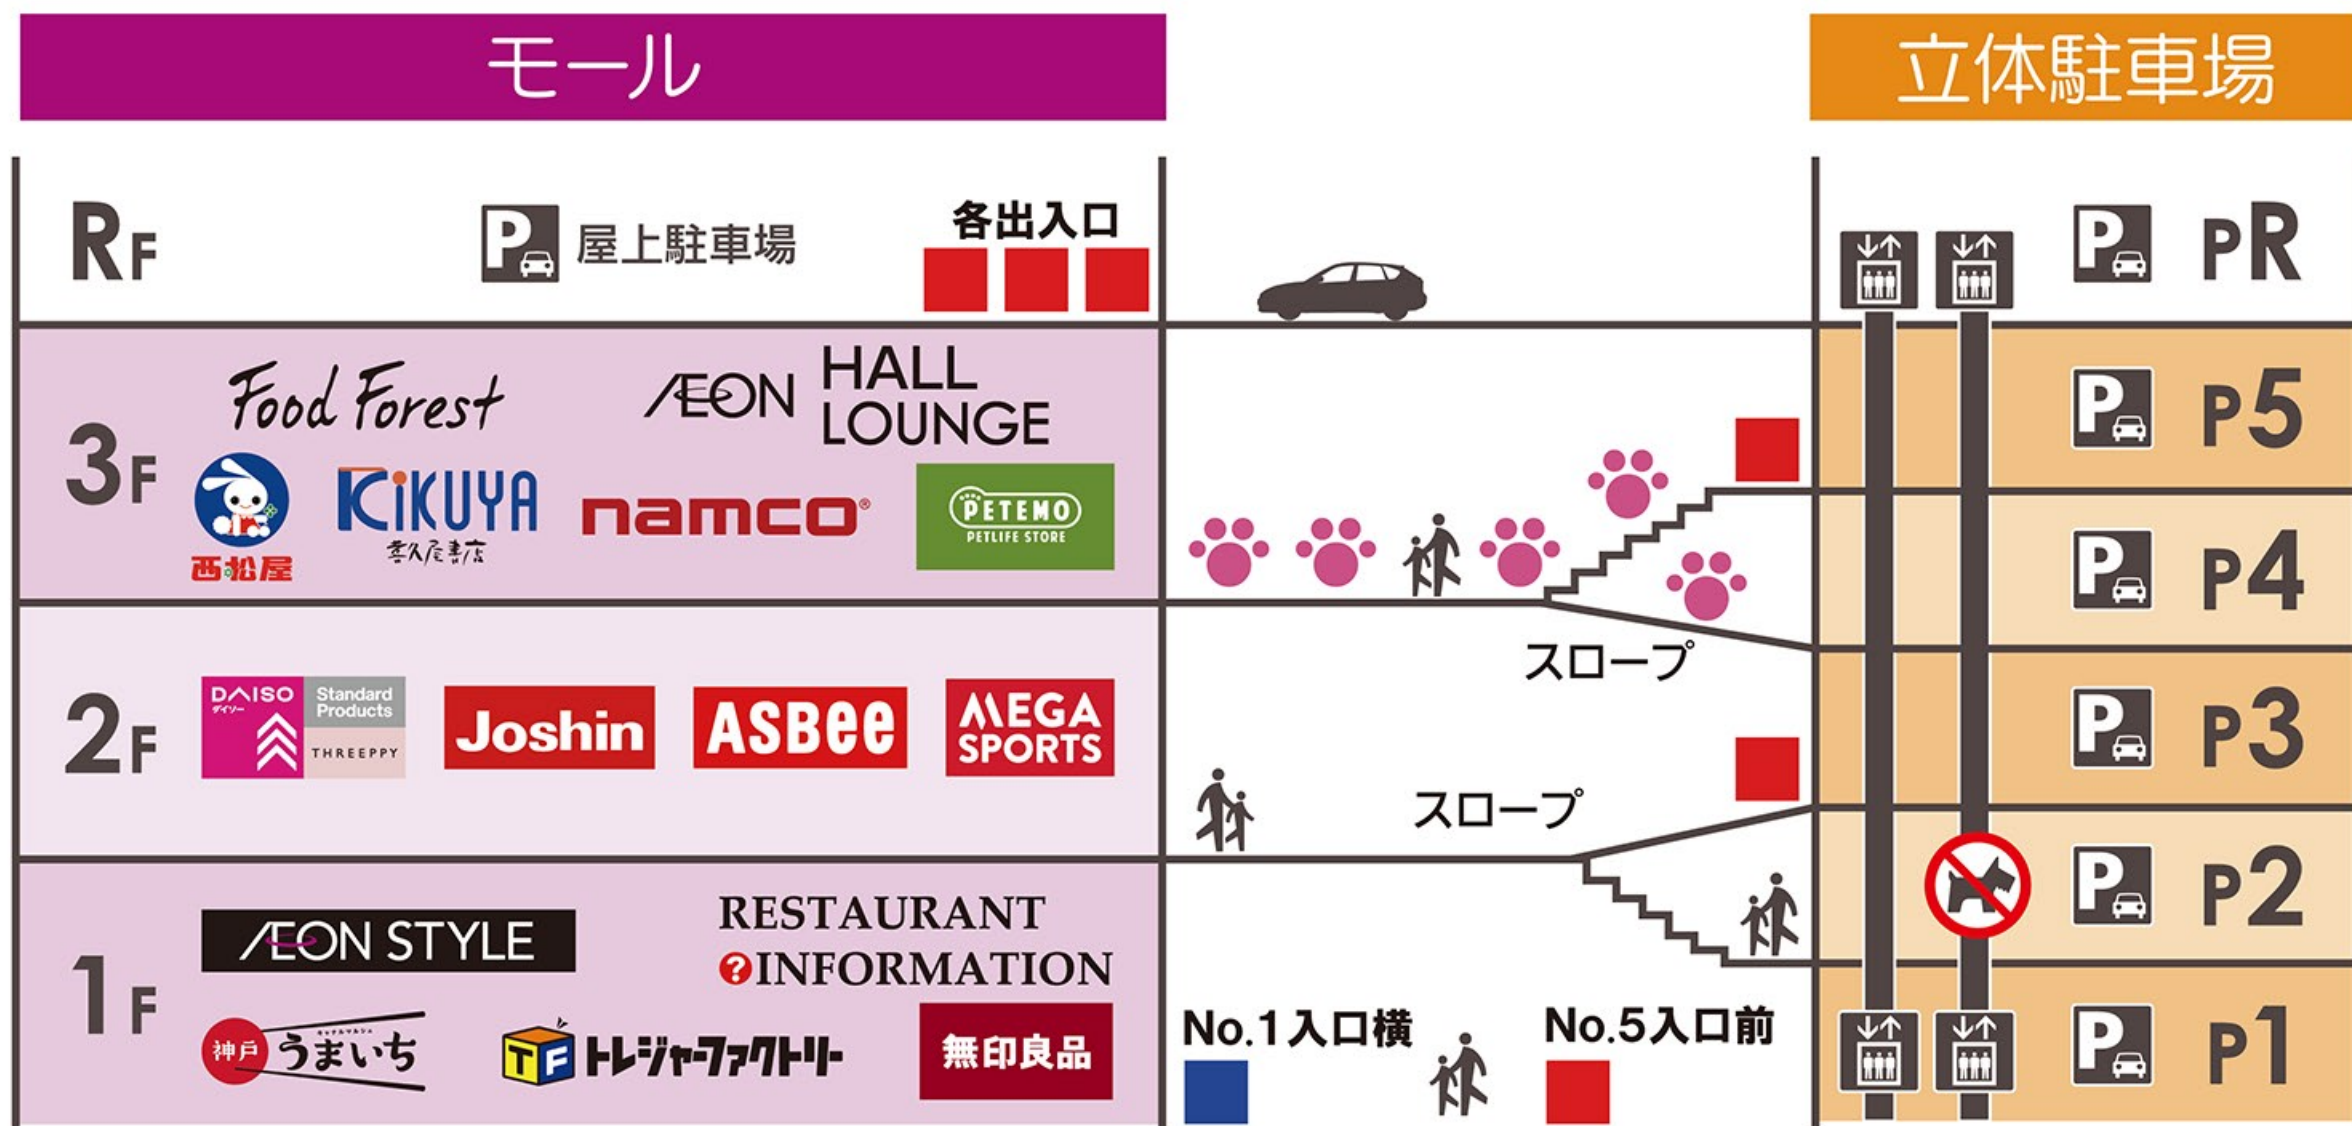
モール

立体駐車場

RF
P 屋上駐車場
各出入口

PR

3F
Food Forest
ÆON HALL LOUNGE
西松屋
KiKUYA 喜久屋書店
namco
PETEMO PETLIFE STORE

P5
P4

2F
DAISO ダイソー
Standard Products
THREEPPY
Joshin
ASBee
MEGA SPORTS

スロープ
スロープ

P3
P2

1F
ÆON STYLE
RESTAURANT
INFORMATION
神戸 うまいち
TF トレジャーファクトリー
無印良品

No.1入口横
No.5入口前

P1